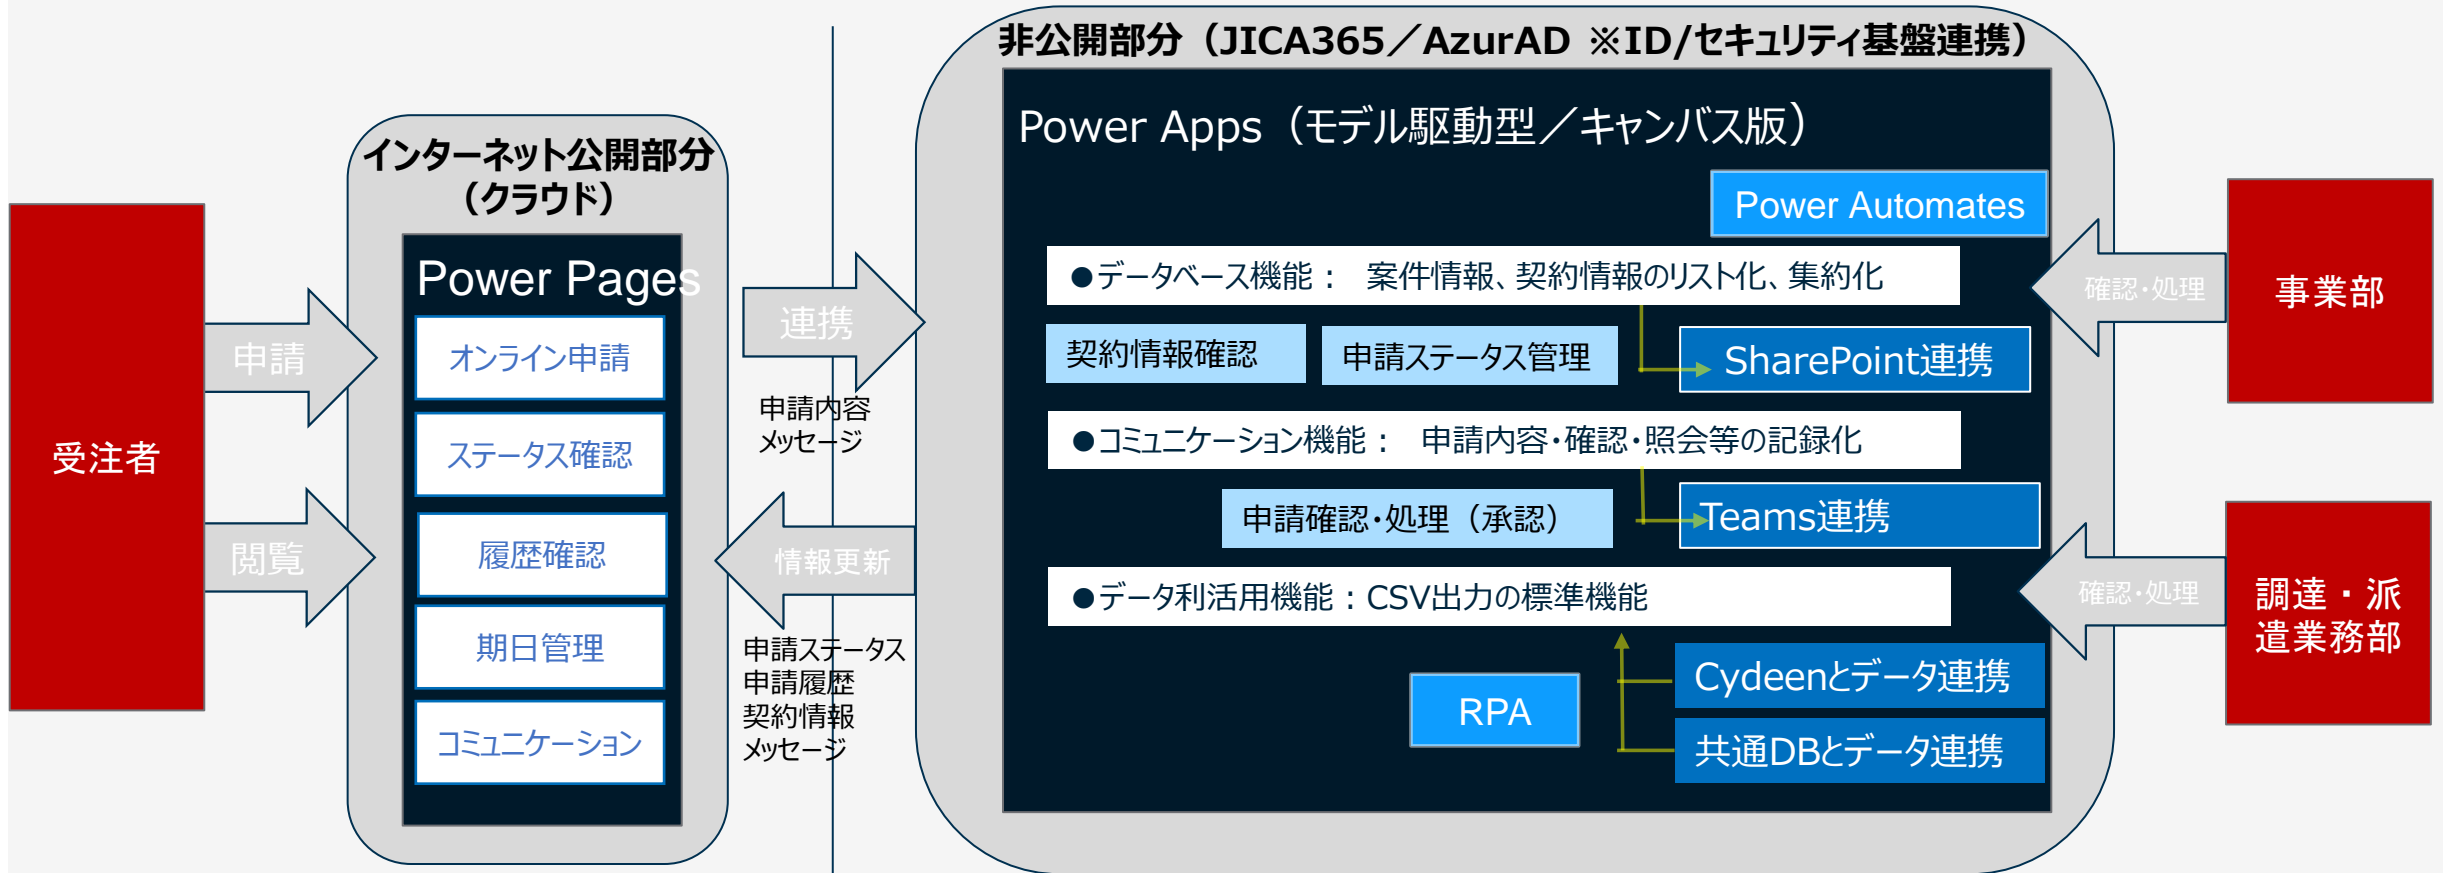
受注者

申請

閲覧

インターネット公開部分（クラウド）

Power Pages

オンライン申請

ステータス確認

履歴確認

期日管理

コミュニケーション

連携

申請内容
メッセージ

情報更新

申請ステータス
申請履歴
契約情報
メッセージ

非公開部分（JICA365／AzurAD ※ID/セキュリティ基盤連携）

Power Apps（モデル駆動型／キャンバス版）

Power Automates

●データベース機能：　案件情報、契約情報のリスト化、集約化

契約情報確認

申請ステータス管理

SharePoint連携

●コミュニケーション機能：　申請内容・確認・照会等の記録化

申請確認・処理（承認）

Teams連携

●データ利活用機能：CSV出力の標準機能

RPA

Cydeenとデータ連携

共通DBとデータ連携

確認・処理

事業部

確認・処理

調達・派遣業務部